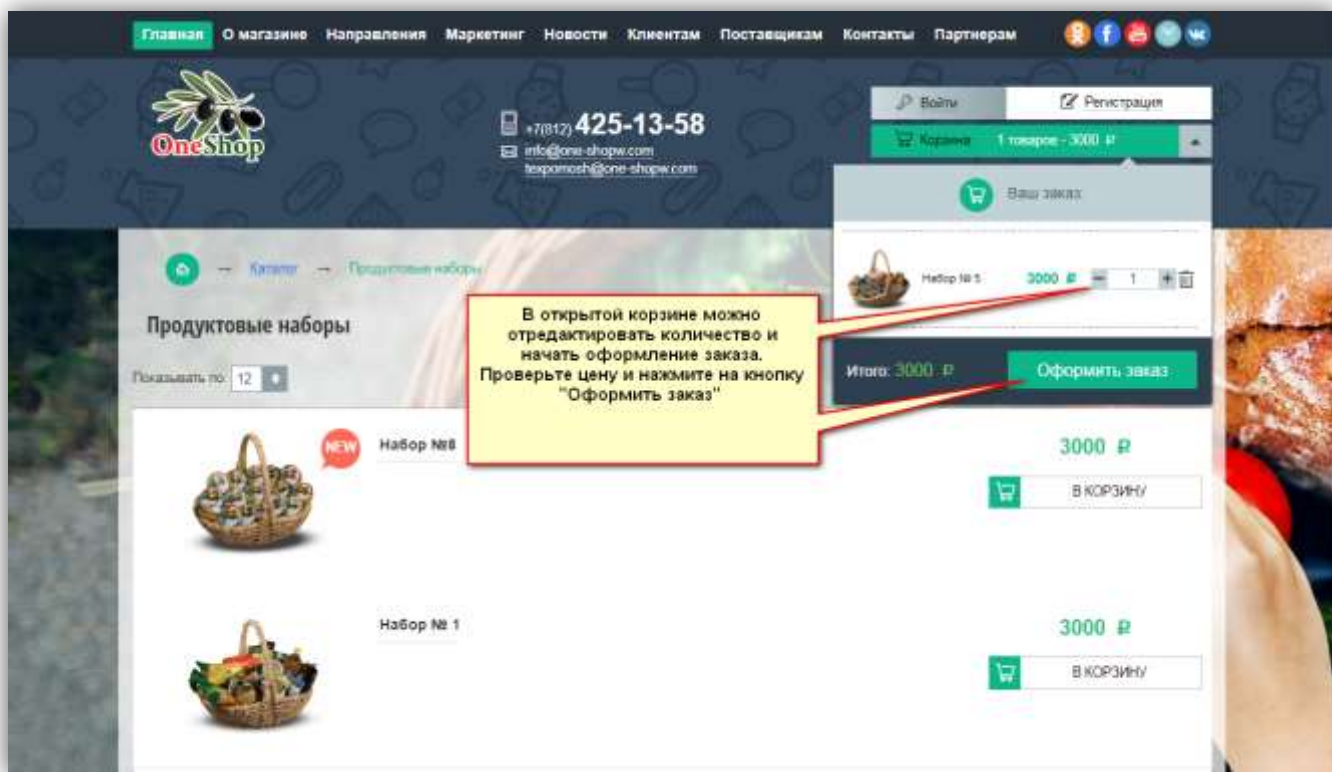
Главная О магазине Направления Маркетинг Новости Клиентам Поставщикам Контакты Партнерам

OneShop

+7(812) 425-13-58
info@one-shopw.com
texpomosh@one-shopw.com

Войти
Регистрация
Корзина 1 товаров - 3000 ₽

Ваш заказ

Набор № 5 3000 ₽ 1

Итого: 3000 ₽
Оформить заказ

Каталог → Продуктовые наборы

Продуктовые наборы

Показывать по: 12

В открытой корзине можно отредактировать количество и начать оформление заказа. Проверьте цену и нажмите на кнопку "Оформить заказ"

NEW
Набор №8
3000 ₽
В КОРЗИНУ

Набор № 1
3000 ₽
В КОРЗИНУ